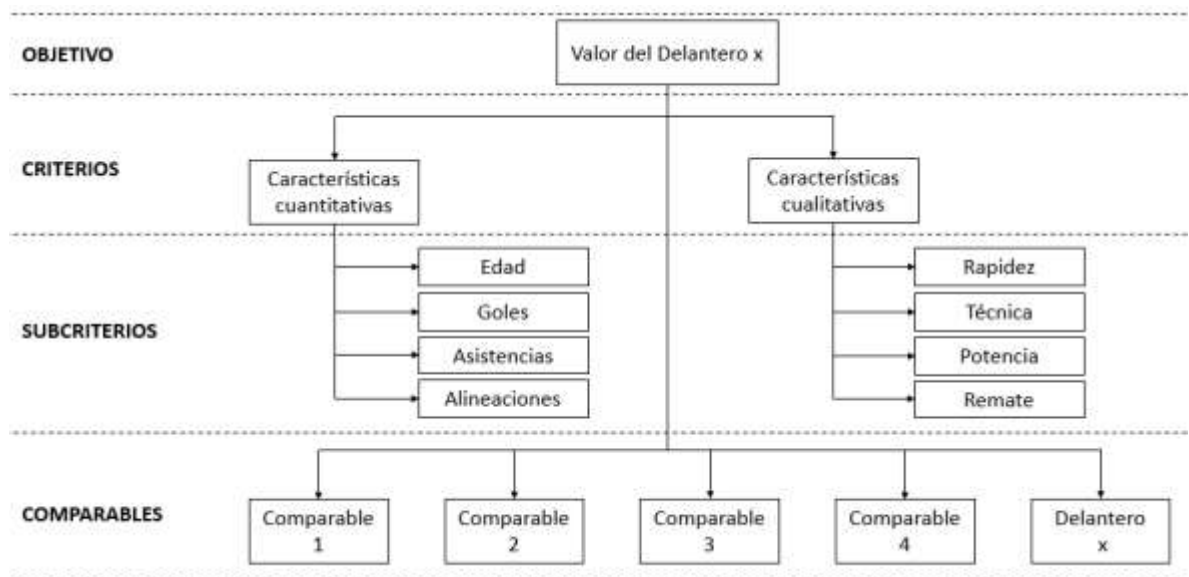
OBJETIVO

Valor del Delantero x

CRITERIOS

Características cuantitativas

Características cualitativas

SUBCRITERIOS

Edad

Goles

Asistencias

Alineaciones

Rapidez

Técnica

Potencia

Remate

COMPARABLES

Comparable 1

Comparable 2

Comparable 3

Comparable 4

Delantero x